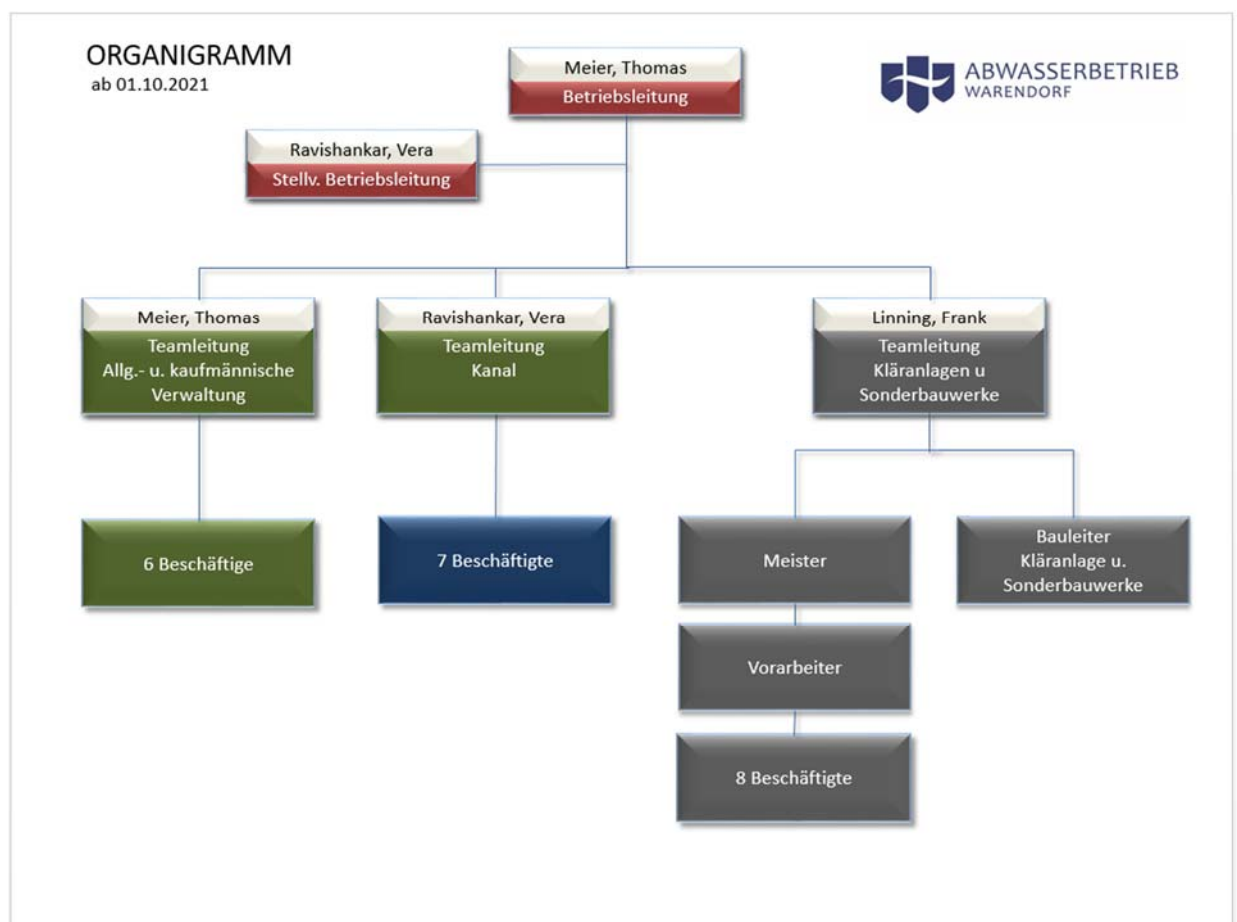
ORGANIGRAMM
ab 01.10.2021

Meier, Thomas
Betriebsleitung

ABWASSERBETRIEB
WARENDORF

Ravishankar, Vera
Stellv. Betriebsleitung

Meier, Thomas
Teamleitung
Allg.- u. kaufmännische Verwaltung

Ravishankar, Vera
Teamleitung
Kanal

Linning, Frank
Teamleitung
Kläranlagen u Sonderbauwerke

6 Beschäftige

7 Beschäftigte

Meister

Bauleiter
Kläranlage u.
Sonderbauwerke

Vorarbeiter

8 Beschäftigte